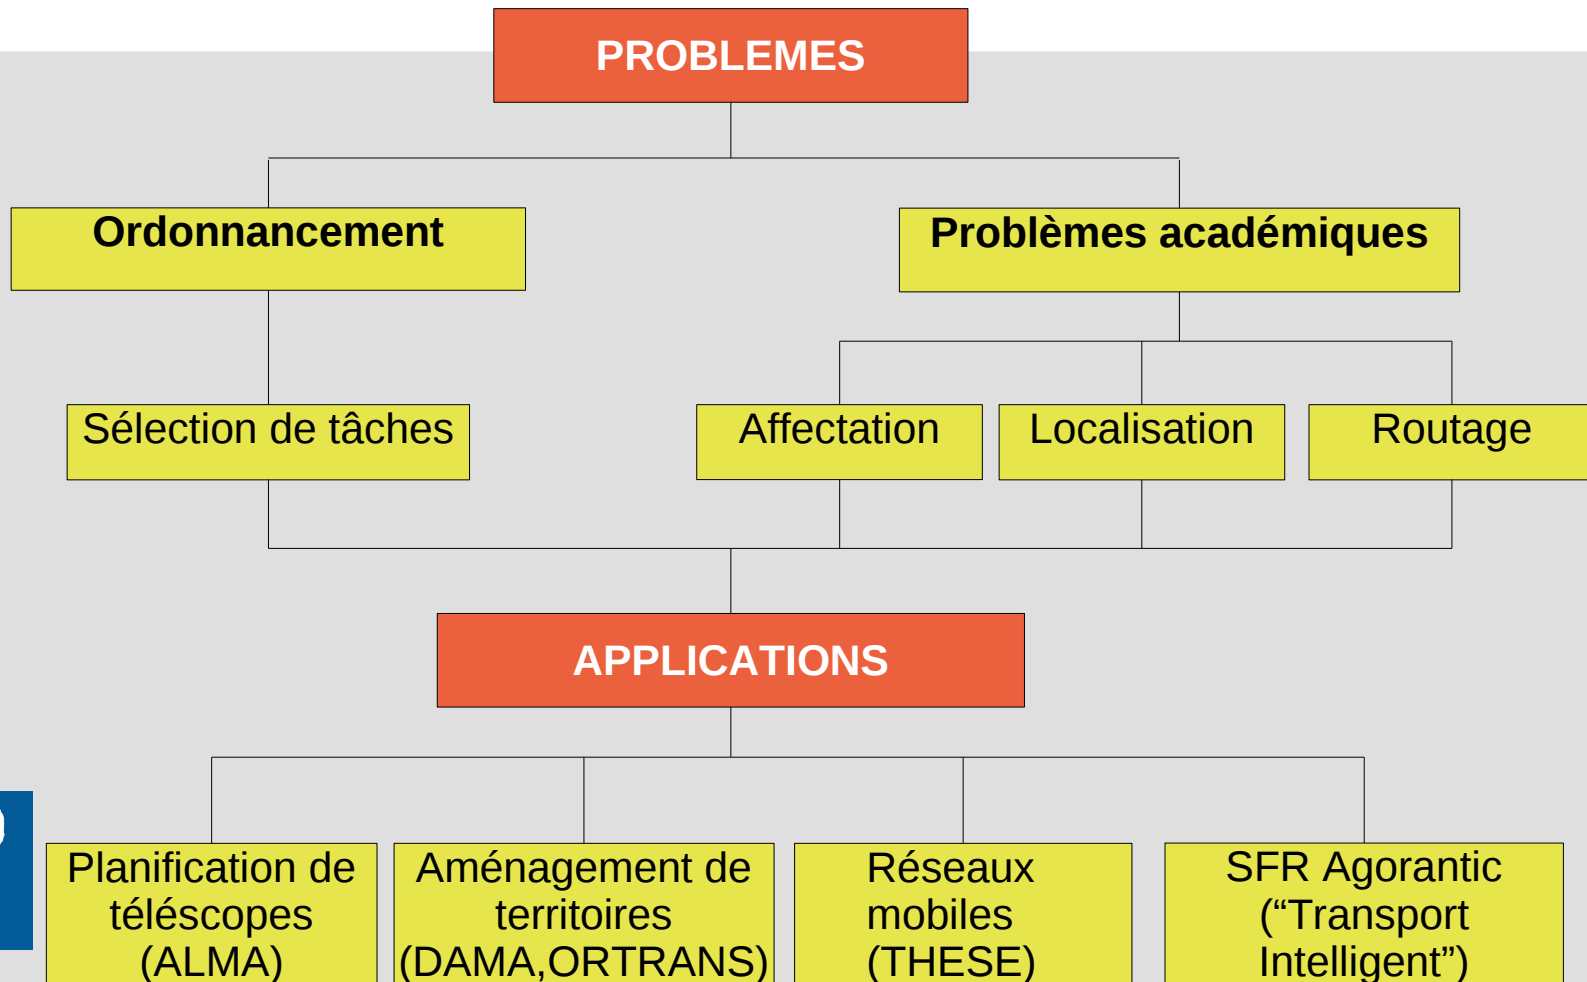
PROBLEMES

Ordonnancement

Problèmes académiques

Sélection de tâches

Affectation

Localisation

Routage

APPLICATIONS

Planification de téléscopes (ALMA)

Aménagement de territoires (DAMA,ORTRANS)

Réseaux mobiles (THESE)

SFR Agorantic (“Transport Intelligent”)